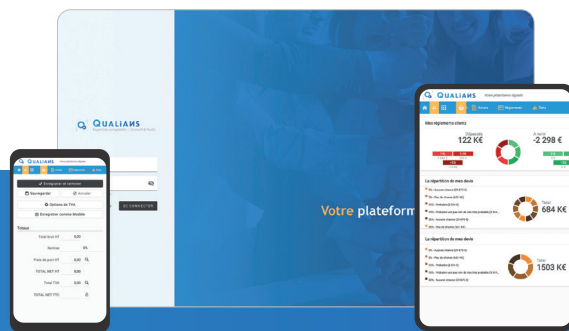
QUALIANS

Votre plateform

QUALIANS

Enregistrer et continuer

Sauvegarder

Annuler

Options de TVA

Enregistrer comme Modèle

Totaux

Total brut HT 0,00

Remise 0%

Frais de port HT 0,00

TOTAL NET HT 0,00

Total TVA 0,00

TOTAL NET TTC 0

SE CONNECTER

QUALIANS

Mes règlements clients

122 K€

-2 298 €

La répartition de mes devis

Total 684 K€

La répartition de mes devis

Total 1503 K€